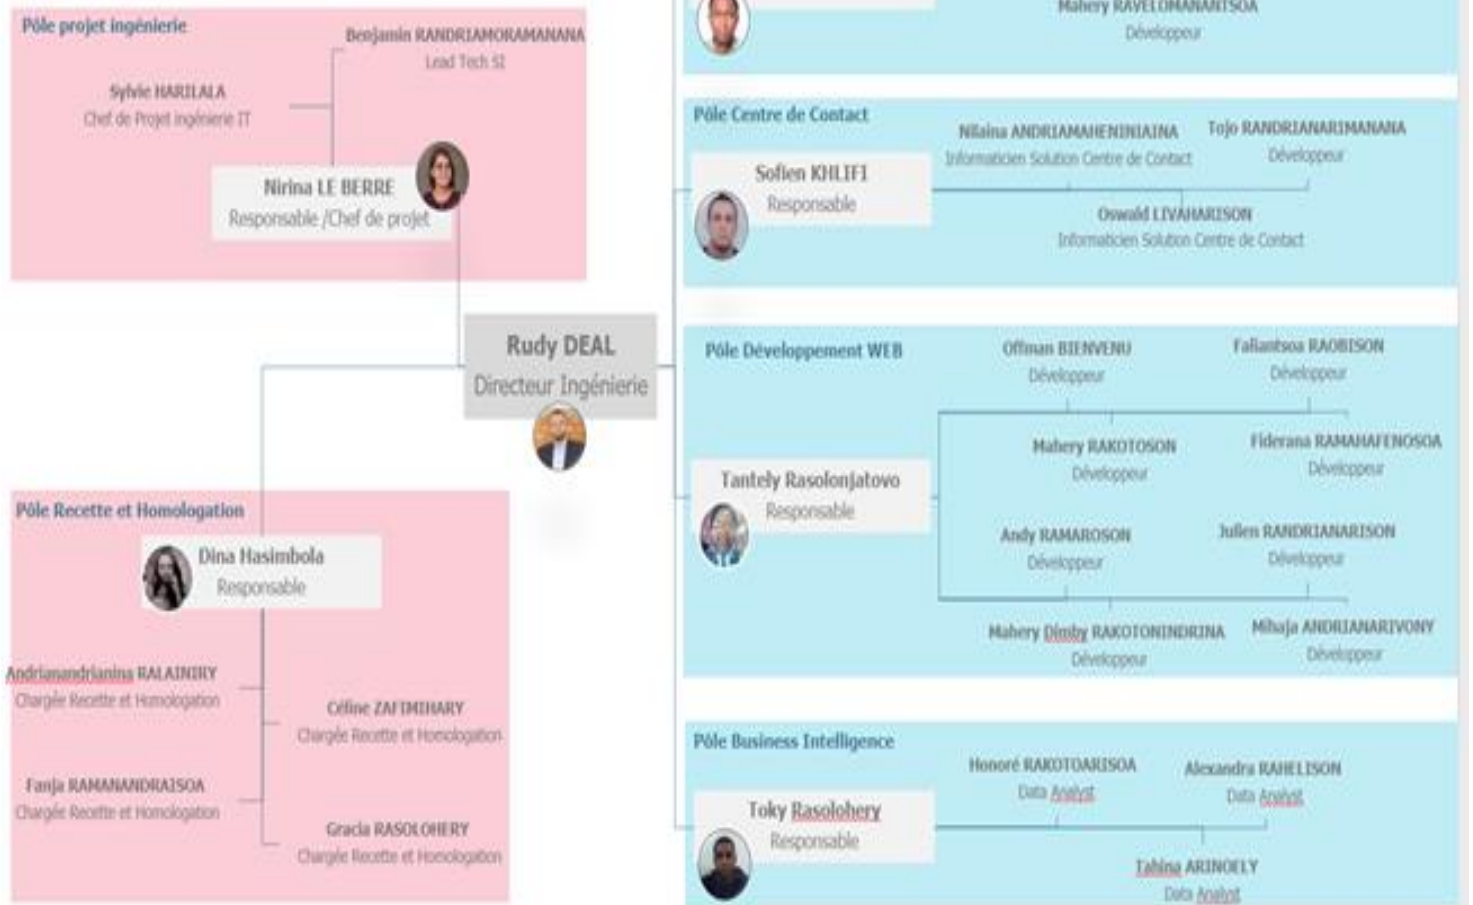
Pôle projet ingénierie

Benjamin RANDRIAMORAMANANA
Lead Tech SI

Sylvie HARILALA
Chef de Projet ingénierie IT

Nirina LE BERRE
Responsable /Chef de projet

Rudy DEAL
Directeur Ingénierie

Pôle Recette et Homologation

Dina Hasimbola
Responsable

Andrianandrianina RALAINIRY
Chargée Recette et Homologation

Céline ZAFIMIHARY
Chargée Recette et Homologation

Fanja RAMANANDRAISOA
Chargée Recette et Homologation

Gracia RASOLOHERY
Chargée Recette et Homologation

Mahery RAVELOMANANTSOA
Développeur

Pôle Centre de Contact

Sofien KHLIFI
Responsable

Nilaina ANDRIAMAHENINIAINA
Informaticien Solution Centre de Contact

Tojo RANDRIANARIMANANA
Développeur

Oswald LIVAHARISON
Informaticien Solution Centre de Contact

Pôle Développement WEB

Tantely Rasolonjatovo
Responsable

Offman BIENVENU
Développeur

Faliantsoa RAOBISON
Développeur

Mahery RAKOTOSON
Développeur

Fiderana RAMAHAFENOSOA
Développeur

Andy RAMAROSON
Développeur

Julien RANDRIANARISON
Développeur

Mahery Dimby RAKOTONINDRINA
Développeur

Mihaja ANDRIANARIVONY
Développeur

Pôle Business Intelligence

Toky Rasolohery
Responsable

Honoré RAKOTOARISOA
Data Analyst

Alexandra RAHELISON
Data Analyst

Tahina ARINOELY
Data Analyst